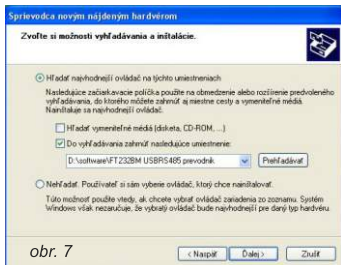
Sprievodca novým nájdeným hardvérom

Zvoľte si možnosti vyhľadávania a inštalácie.

Hľadať najvhodnejší ovládač na týchto umiestneniach

Nasledujúce začiarkavacie políčka použite na obmedzenie alebo rozšírenie predvoleného vyhľadávania, do ktorého môžete zahrnúť aj miestne cesty a vymeniteľné médiá. Nainštaluje sa najvhodnejší ovládač.

Hľadať vymeniteľné médiá (disketa, CD-ROM, ...)

Do vyhľadávania zahrnúť nasledujúce umiestnenie:

D:\software\FT232BM USBRS485 prevodník

Prehľadávať

Nehľadať. Používateľ si sám vyberie ovládač, ktorý chce nainštalovať.

Túto možnosť použite vtedy, ak chcete vybrať ovládač zariadenia zo zoznamu. Systém Windows však nezaručuje, že vybratý ovládač bude najvhodnejší pre daný typ hardvéru.

obr. 7

< Naspäť

Ďalej >

Zrušiť